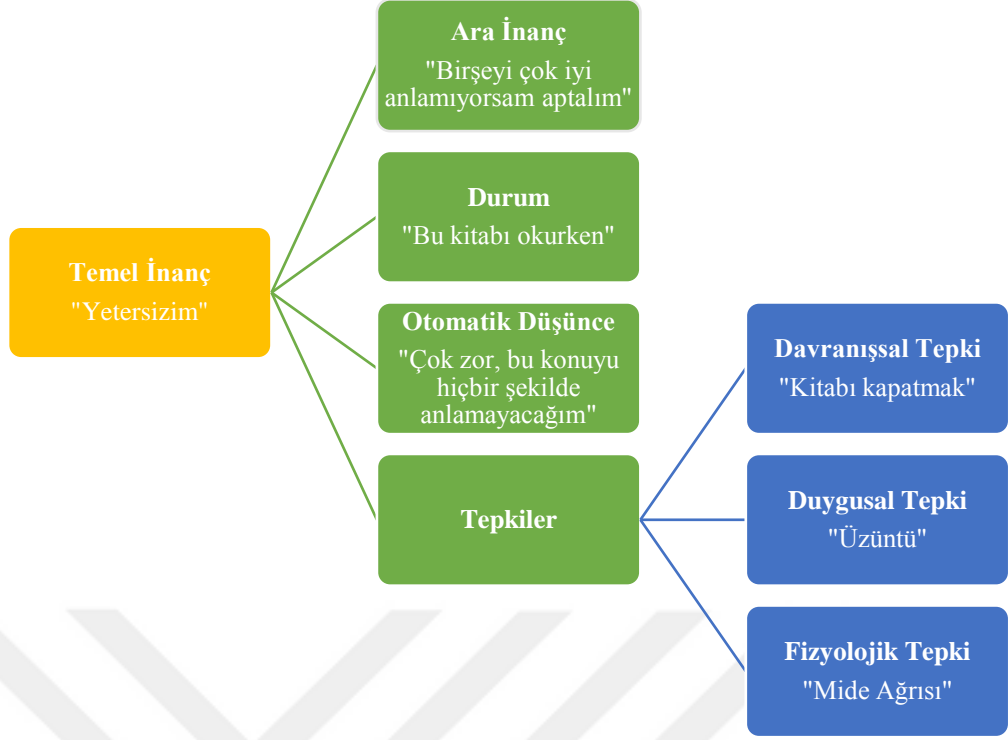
Temel İnanç
"Yetersizim"

Ara İnanç
"Birşeyi çok iyi anlamıyorsam aptalım"

Durum
"Bu kitabı okurken"

Otomatik Düşünce
"Çok zor, bu konuyu hiçbir şekilde anlamayacağım"

Tepkiler

Davranışsal Tepki
"Kitabı kapatmak"

Duygusal Tepki
"Üzüntü"

Fizyolojik Tepki
"Mide Ağrısı"